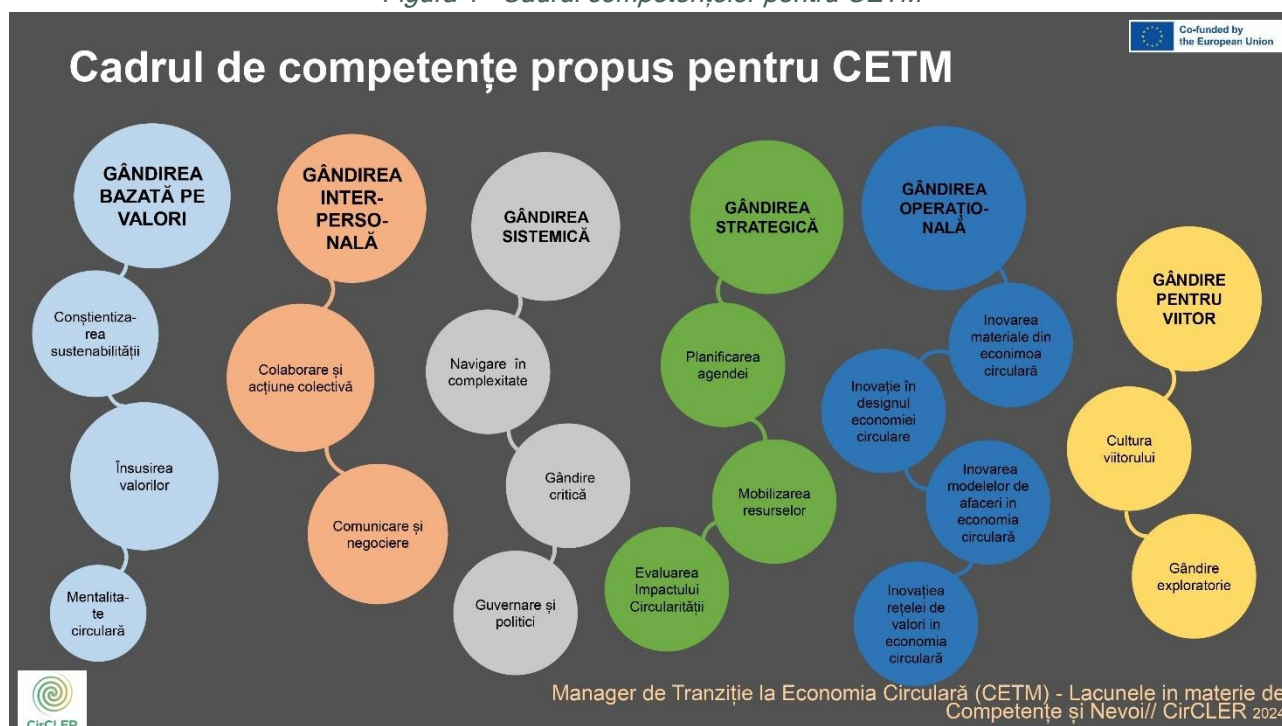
Figura 1 - Cadrul competențelor pentru CETM

Co-funded by the European Union

Cadrul de competențe propus pentru CETM

GÂNDIREA BAZATĂ PE VALORI

Conștientizarea sustenabilității

Însusirea valorilor

Mentalitate circulară

GÂNDIREA INTERPERSONALĂ

Colaborare și acțiune colectivă

Comunicare și negociere

GÂNDIREA SISTEMICĂ

Navigare în complexitate

Gândire critică

Guvernare și politici

GÂNDIREA STRATEGICĂ

Planificarea agendei

Mobilizarea resurselor

Evaluarea Impactului Circularității

GÂNDIREA OPERAȚIONALĂ

Inovarea materiale din econimoa circulară

Inovație în designul economiei circulare

Inovarea modelelor de afaceri in economia circulară

Inovația rețelei de valori in economia circulară

GÂNDIRE PENTRU VIITOR

Cultura viitorului

Gândire exploratorie

CirCLER

Manager de Tranziție la Economia Circulară (CETM) - Lacunele in materie de Competențe și Nevoi// CirCLER 2024